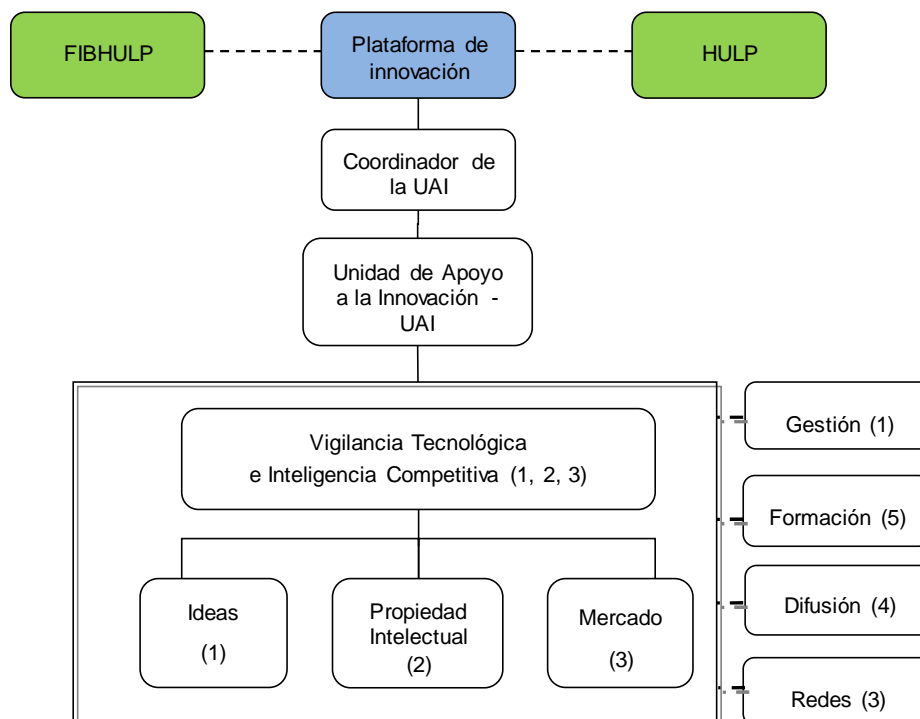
FIBHULP

Plataforma de innovación

HULP

Coordinador de la UAI

Unidad de Apoyo a la Innovación - UAI

Vigilancia Tecnológica e Inteligencia Competitiva (1, 2, 3)

Ideas (1)

Propiedad Intelectual (2)

Mercado (3)

Gestión (1)

Formación (5)

Difusión (4)

Redes (3)